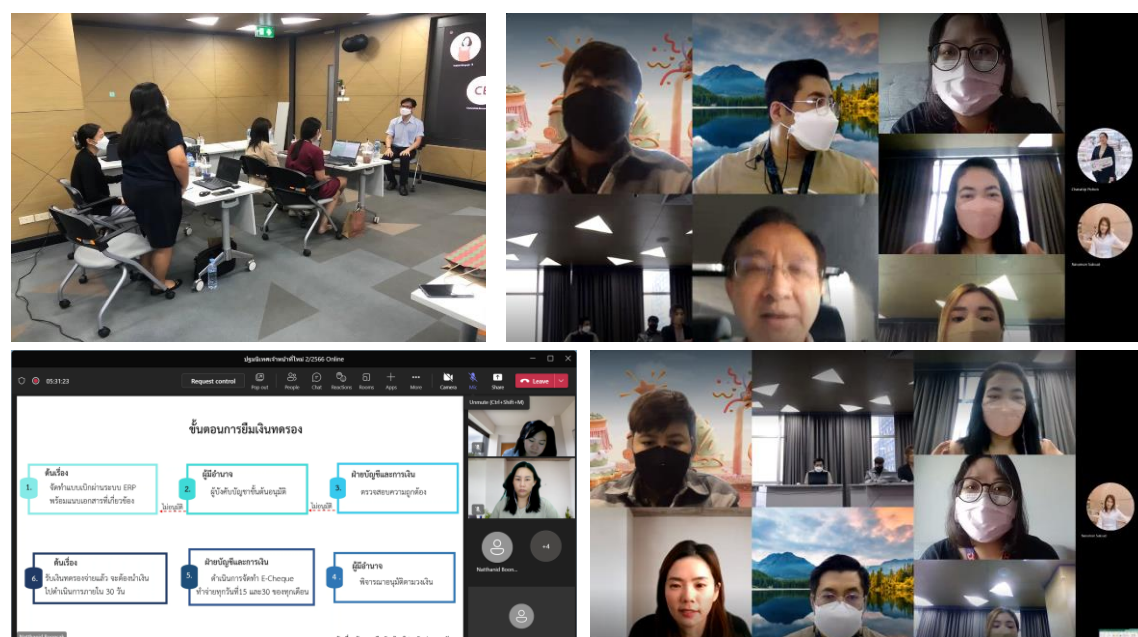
CE

ปฐมนิเทศพนักงานใหม่ 2/2566 Online

05:31:23

Request control

Pop out

People

Chat

Reactions

Rooms

Apps

More

Camera

Mic

Share

Leave

Unmute (Ctrl+Shift+M)

ขั้นตอนการยืมเงินทดรอง

1. ต้นเรื่อง
จัดทำแบบเบิกผ่านระบบ ERP พร้อมแนบเอกสารที่เกี่ยวข้อง

2. ผู้มีอำนาจ
ผู้บังคับบัญชาขั้นต้นอนุมัติ

3. ฝ่ายบัญชีและการเงิน
ตรวจสอบความถูกต้อง

ไม่อนุมัติ

ไม่อนุมัติ

6. ต้นเรื่อง
รับเงินทดรองจ่ายแล้ว ขอคืนหน้าเงิน ไปดำเนินการภายใน 30 วัน

5. ฝ่ายบัญชีและการเงิน
ดำเนินการจัดทำ E-Cheque ทำจ่ายทุกวันที่15 และ30 ของทุกเดือน

4. ผู้มีอำนาจ
พิจารณาอนุมัติตามวงเงิน

Natthaniel Boon...

+4